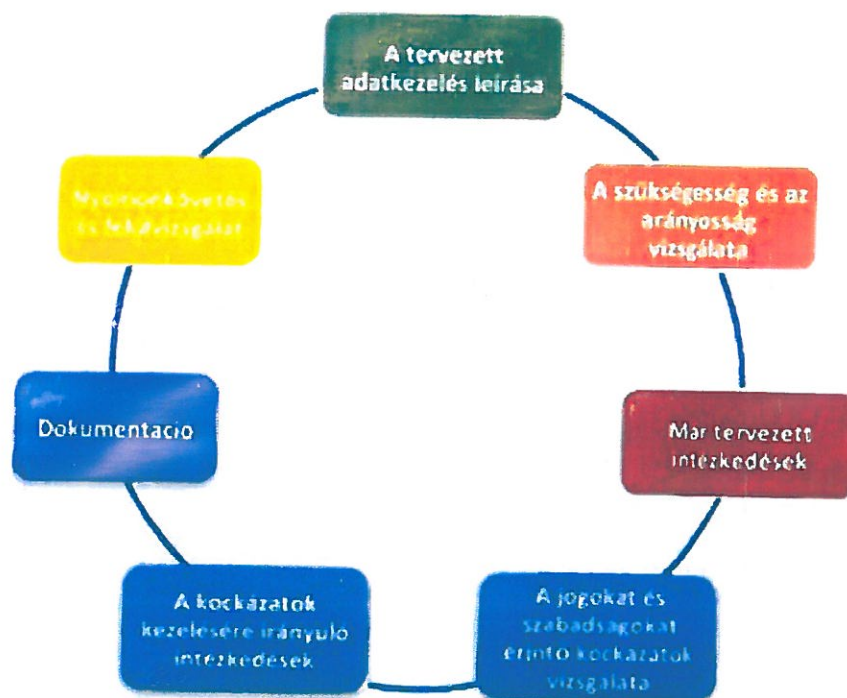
A tervezett adatkezelés leírása

A szükségesség és az arányosság vizsgálata

Már tervezett intézkedések

A jogokat és szabadságokat érintő kockázatok vizsgálata

A kockázatok kezelésére irányuló intézkedések

Dokumentáció

Nyomonkövetés és felülvizsgálat